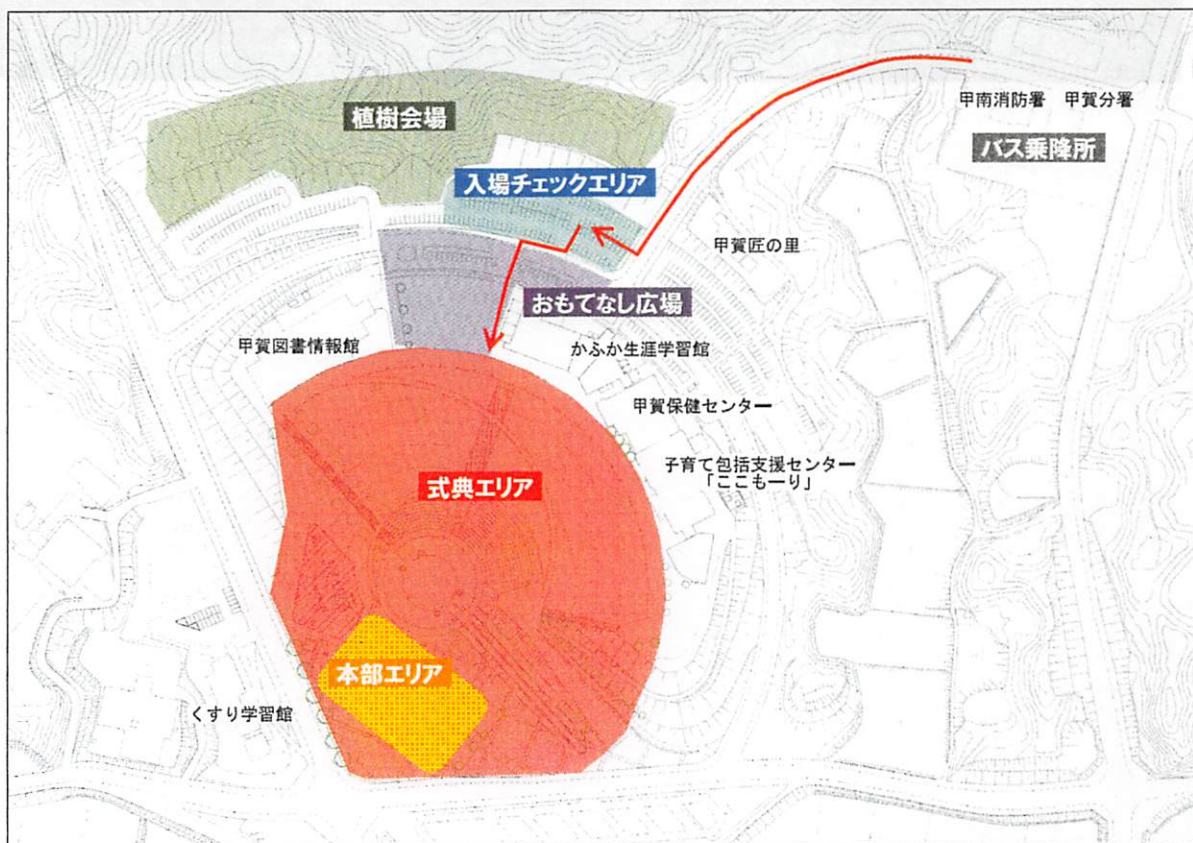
植樹会場

甲南消防署　甲賀分署

バス乗降所

入場チェックエリア

甲賀匠の里

おもてなし広場

甲賀図書情報館

かふか生涯学習館

甲賀保健センター

子育て包括支援センター「ここもーり」

式典エリア

本部エリア

くすり学習館